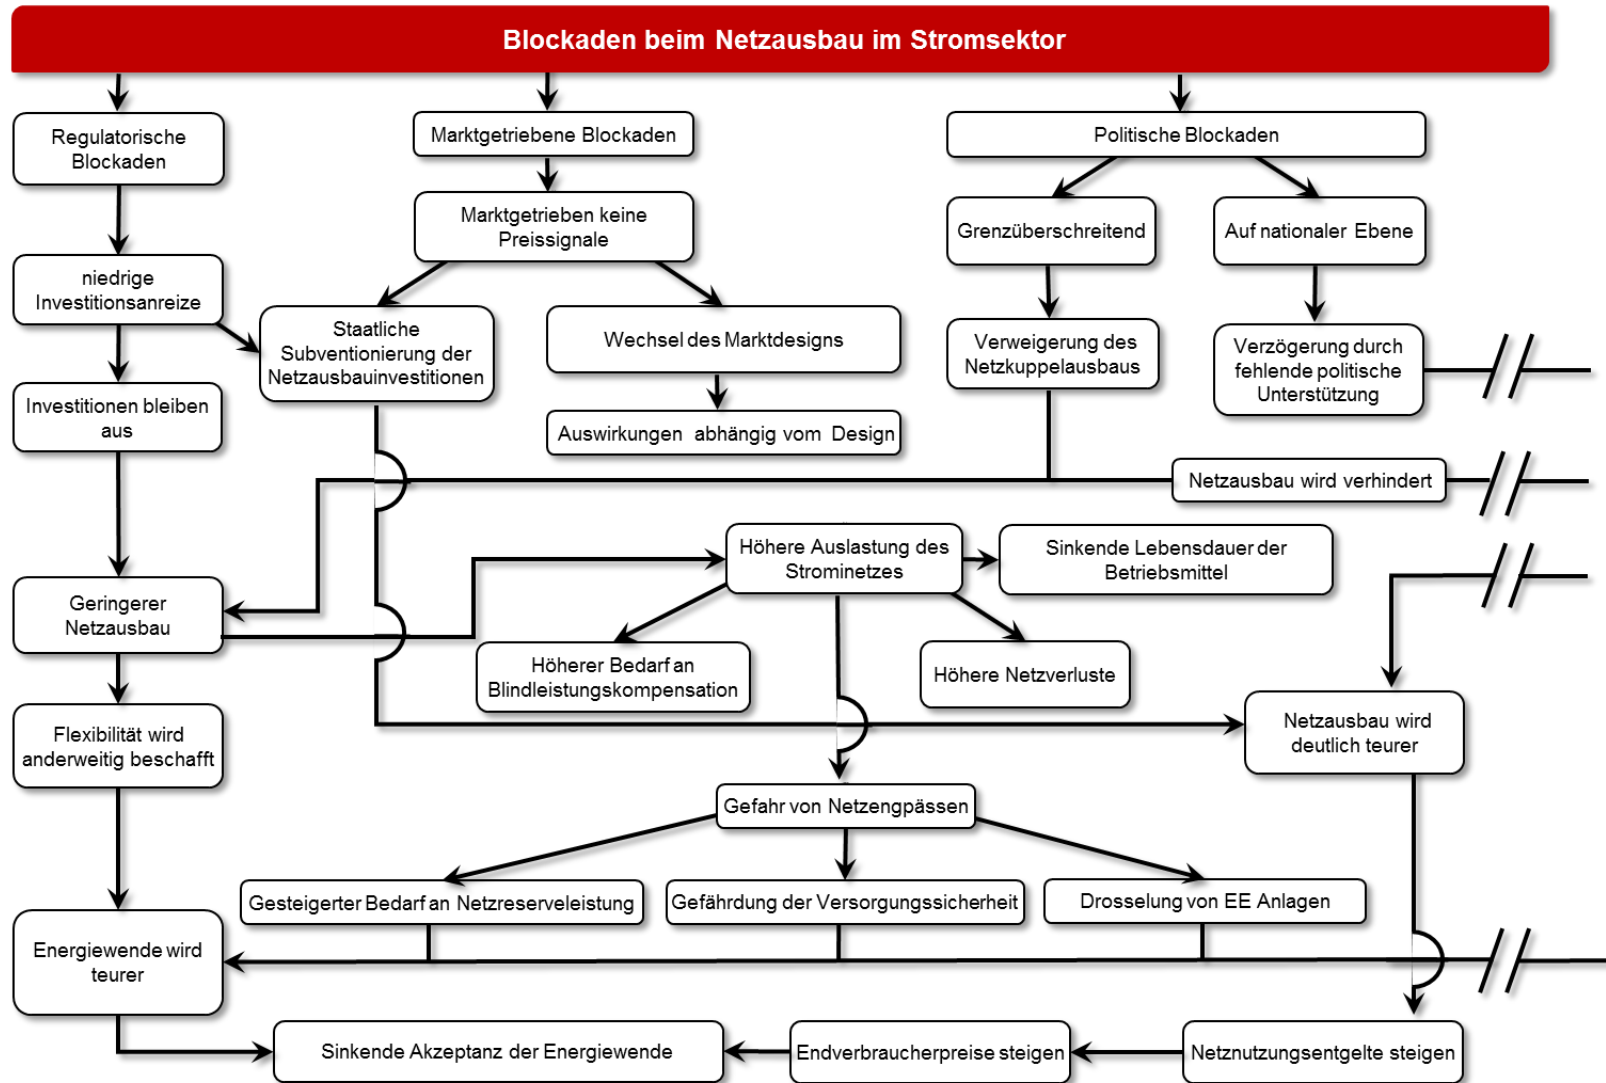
Blockaden beim Netzausbau im Stromsektor

Regulatorische Blockaden

niedrige Investitionsanreize

Investitionen bleiben aus

Geringerer Netzausbau

Flexibilität wird anderweitig beschafft

Energiewende wird teurer

Marktgetriebene Blockaden

Marktgetrieben keine Preissignale

Staatliche Subventionierung der Netzausbauinvestitionen

Wechsel des Marktdesigns

Auswirkungen abhängig vom Design

Politische Blockaden

Grenzüberschreitend

Auf nationaler Ebene

Verweigerung des Netzkuppelausbaus

Verzögerung durch fehlende politische Unterstützung

Netzausbau wird verhindert

Höhere Auslastung des Stromnetzes

Sinkende Lebensdauer der Betriebsmittel

Höherer Bedarf an Blindleistungskompensation

Höhere Netzverluste

Netzausbau wird deutlich teurer

Gefahr von Netzengpässen

Gesteigerter Bedarf an Netzreserveleistung

Gefährdung der Versorgungssicherheit

Drosselung von EE Anlagen

Sinkende Akzeptanz der Energiewende

Endverbraucherpreise steigen

Netznutzungsentgelte steigen